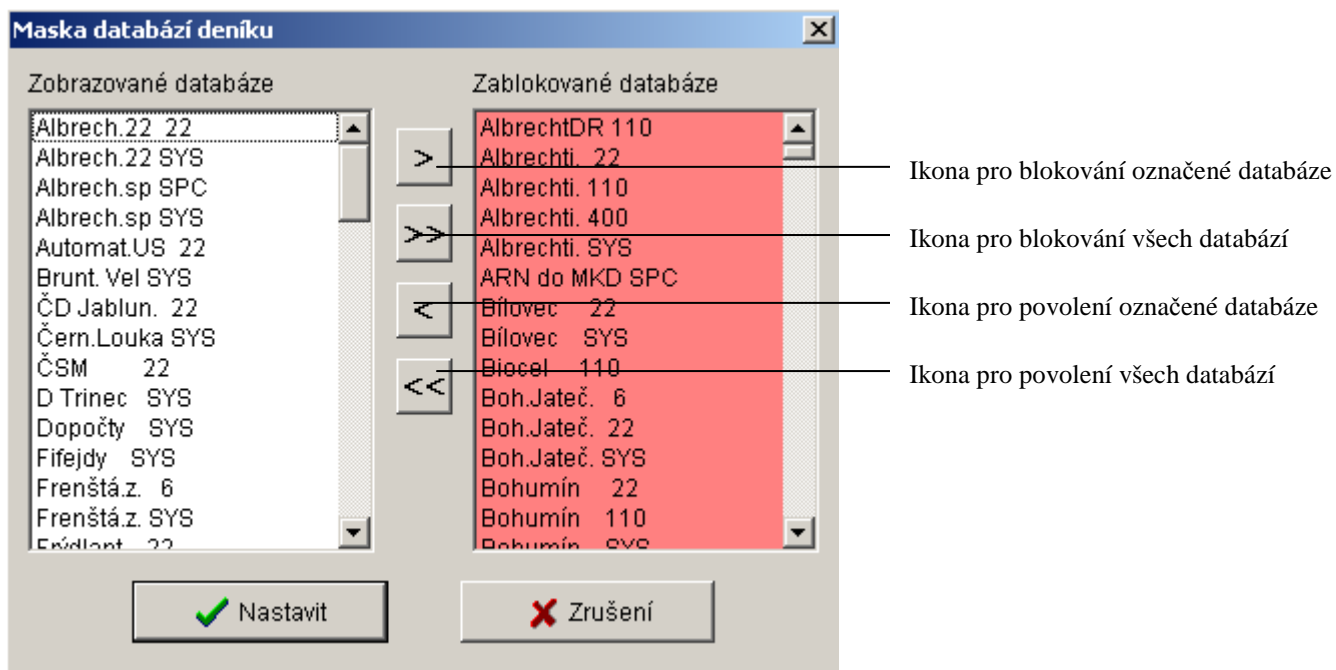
Maska databází deníku

Zobrazované databáze

Albrech.22 22
Albrech.22 SYS
Albrech.sp SPC
Albrech.sp SYS
Automat.US 22
Brunt. Vel SYS
ČD Jablun. 22
Čern.Louka SYS
ČSM 22
D Trinec SYS
Dopočty SYS
Fifejdy SYS
Frenštá.z. 6
Frenštá.z. SYS
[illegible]

>
>>
<
<<

Zablokované databáze

AlbrechtDR 110
Albrechti. 22
Albrechti. 110
Albrechti. 400
Albrechti. SYS
ARN do MKD SPC
Bílovec 22
Bílovec SYS
Biocel 110
Boh.Jateč. 6
Boh.Jateč. 22
Boh.Jateč. SYS
Bohumín 22
Bohumín 110
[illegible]

Ikona pro blokování označené databáze

Ikona pro blokování všech databází

Ikona pro povolení označené databáze

Ikona pro povolení všech databází

Nastavit

Zrušení